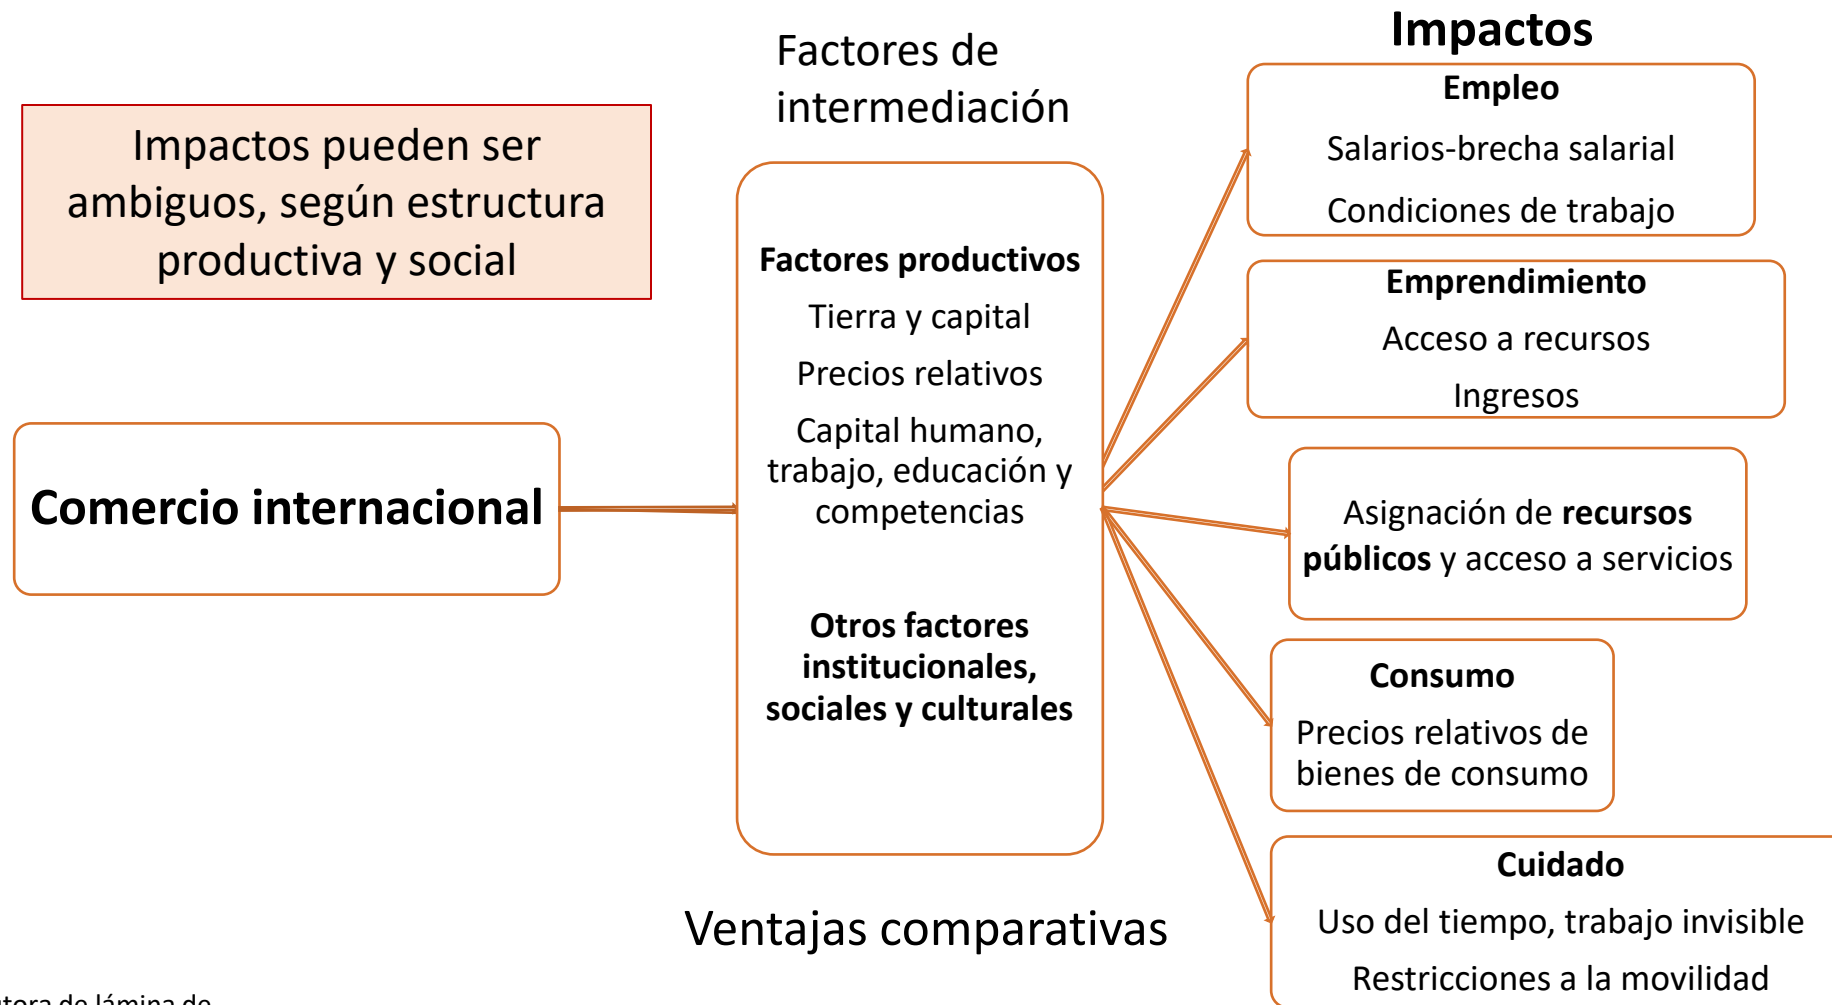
Impactos pueden ser ambiguos, según estructura productiva y social

Comercio internacional

Factores de intermediación

Factores productivos

Tierra y capital

Precios relativos

Capital humano, trabajo, educación y competencias

Otros factores institucionales, sociales y culturales

Ventajas comparativas

Impactos

Empleo

Salarios-brecha salarial

Condiciones de trabajo

Emprendimiento

Acceso a recursos

Ingresos

Asignación de recursos públicos y acceso a servicios

Consumo

Precios relativos de bienes de consumo

Cuidado

Uso del tiempo, trabajo invisible

Restricciones a la movilidad

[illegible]tora de lámina de